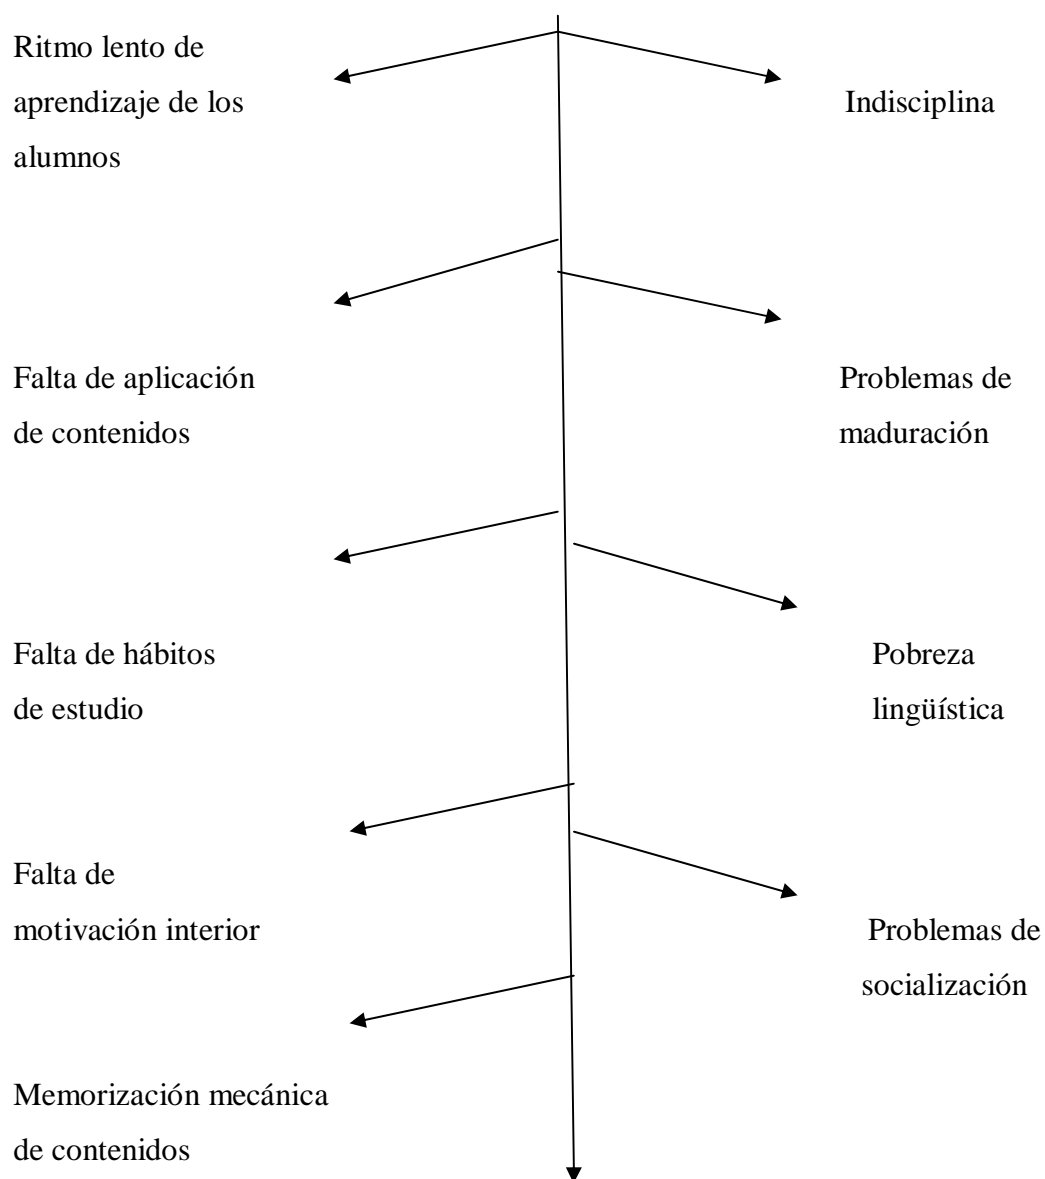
Ritmo lento de aprendizaje de los alumnos

Indisciplina

Falta de aplicación de contenidos

Problemas de maduración

Falta de hábitos de estudio

Pobreza lingüística

Falta de motivación interior

Problemas de socialización

Memorización mecánica de contenidos